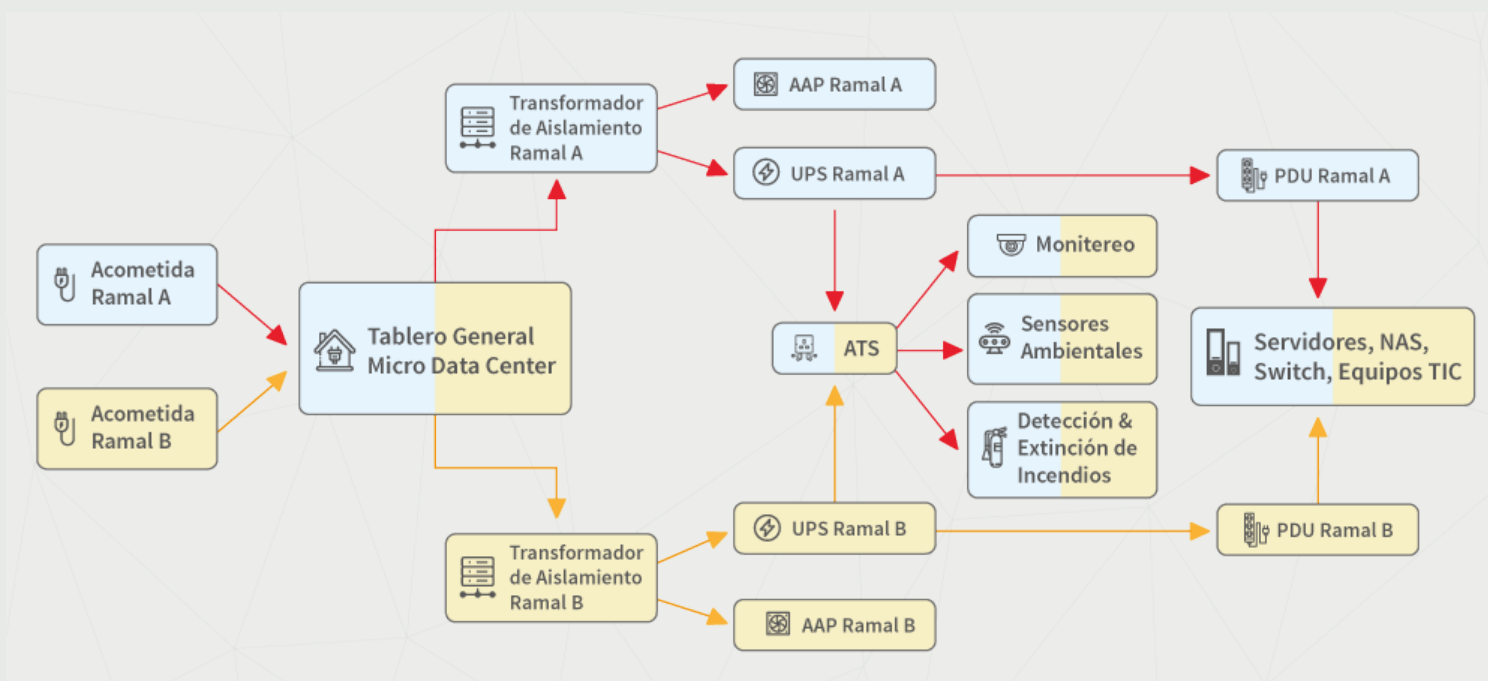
Transformador de Aislamiento Ramal A

AAP Ramal A

UPS Ramal A

PDU Ramal A

Acometida Ramal A

Acometida Ramal B

Tablero General Micro Data Center

Monitereo

ATS

Sensores Ambientales

Servidores, NAS, Switch, Equipos TIC

Detección & Extinción de Incendios

UPS Ramal B

PDU Ramal B

Transformador de Aislamiento Ramal B

AAP Ramal B